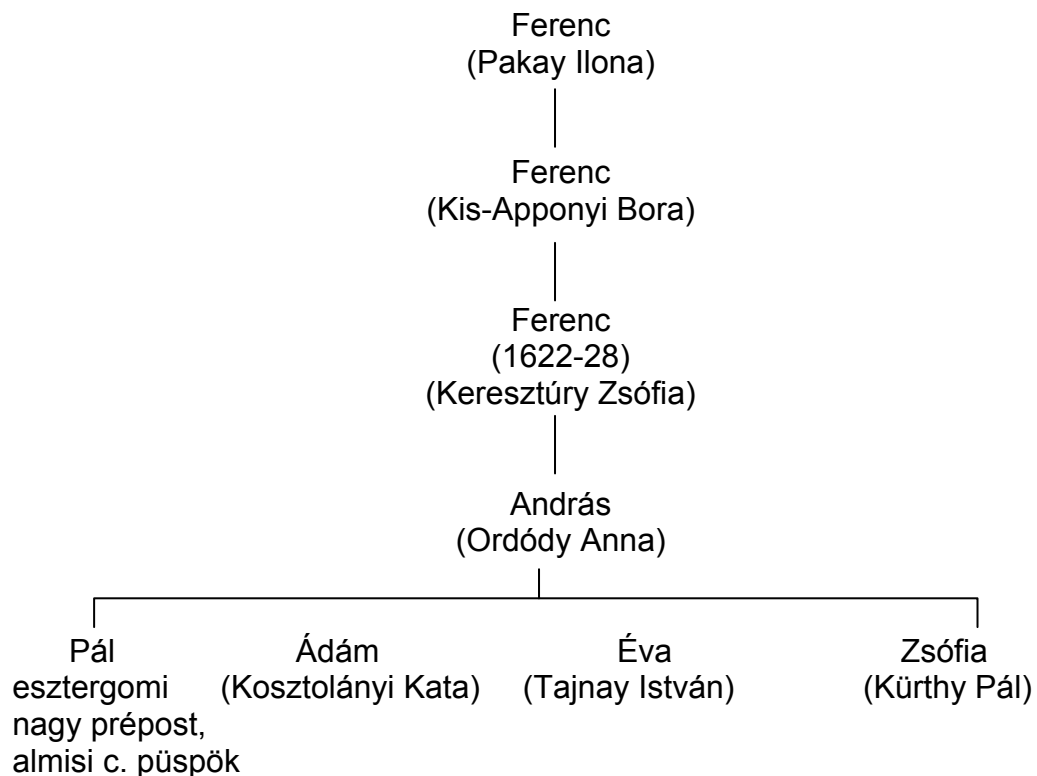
Ferenc
(Pakay Ilona)

Ferenc
(Kis-Apponyi Bora)

Ferenc
(1622-28)
(Keresztúry Zsófia)

András
(Ordódy Anna)

Pál
esztergomi
nagy prépost,
almisi c. püspök

Ádám
(Kosztolányi Kata)

Éva
(Tajnay István)

Zsófia
(Kürthy Pál)